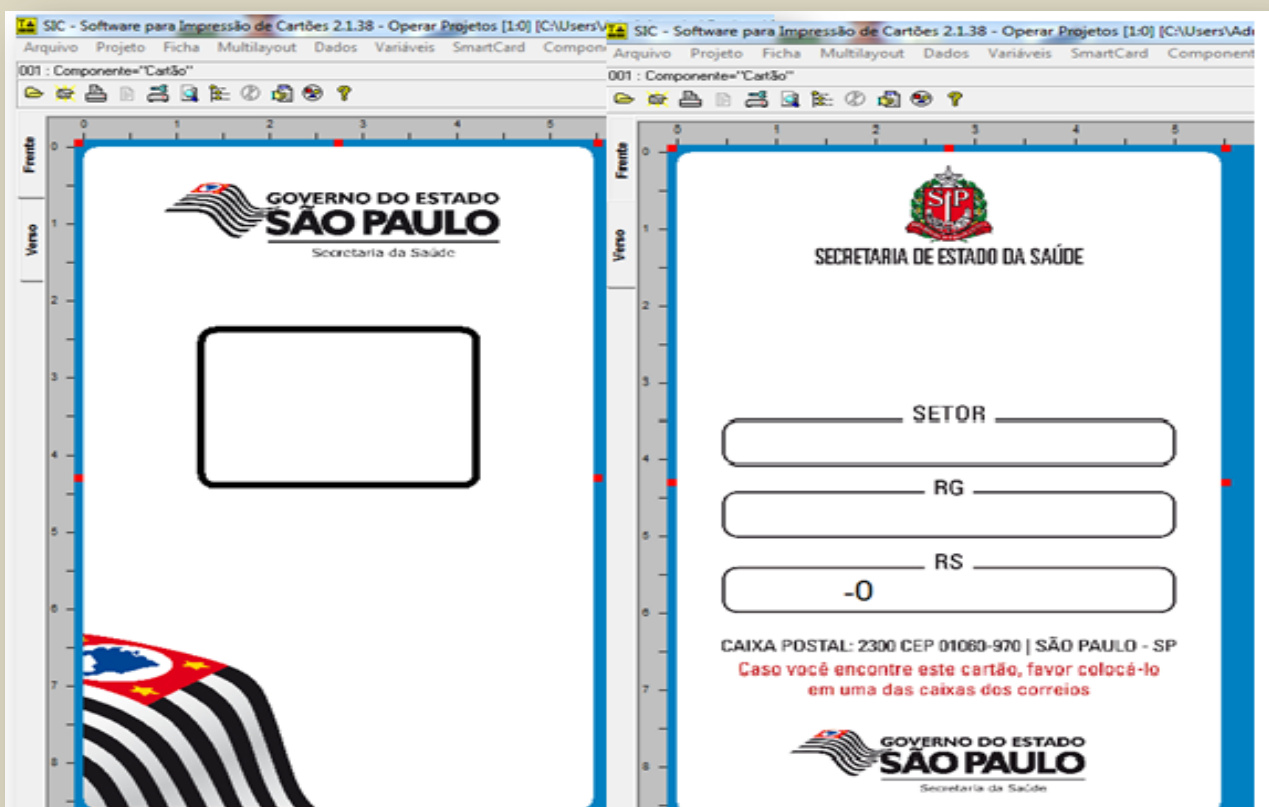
SIC - Software para Impressão de Cartões 2.1.38 - Operar Projetos [1:0] [C:\Users\V
Arquivo Projeto Ficha Multilayout Dados Variáveis SmartCard Compon
001 : Componente="Cartão"
Frente
Verso
0 1 2 3 4 5
0 1 2 3 4 5 6 7 8
GOVERNO DO ESTADO
SÃO PAULO
Secretaria da Saúde

SIC - Software para Impressão de Cartões 2.1.38 - Operar Projetos [1:0] [C:\Users\Adı
Arquivo Projeto Ficha Multilayout Dados Variáveis SmartCard Component
001 : Componente="Cartão"
Frente
Verso
0 1 2 3 4 5
0 1 2 3 4 5 6 7 8
SP
SECRETARIA DE ESTADO DA SAÚDE
SETOR
RG
RS
-0
CAIXA POSTAL: 2300 CEP 01060-970 | SÃO PAULO - SP
Caso você encontre este cartão, favor colocá-lo em uma das caixas dos correios
GOVERNO DO ESTADO
SÃO PAULO
Secretaria da Saúde